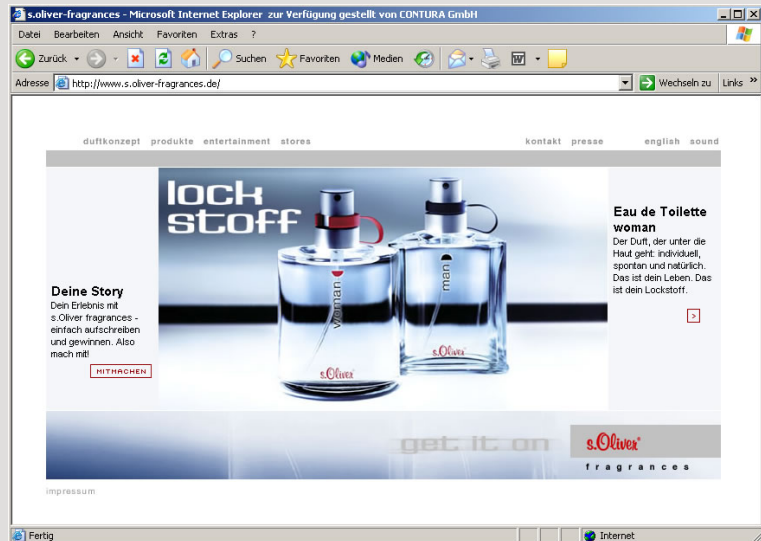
s.oliver-fragrances - Microsoft Internet Explorer zur Verfügung gestellt von CONTURA GmbH

Datei Bearbeiten Ansicht Favoriten Extras ?

Zurück Suchen Favoriten Medien

Adresse http://www.s.oliver-fragrances.de/ Wechseln zu Links

duftkonzept produkte entertainment stores kontakt presse english sound

lock stoff

Deine Story
Dein Erlebnis mit s.Oliver fragrances - einfach aufschreiben und gewinnen. Also mach mit!

MITMACHEN

woman

man

s.Oliver

s.Oliver

Eau de Toilette woman
Der Duft, der unter die Haut geht: individuell, spontan und natürlich. Das ist dein Leben. Das ist dein Lockstoff.

>

get it on

s.Oliver
fragrances

impressum

Fertig

Internet